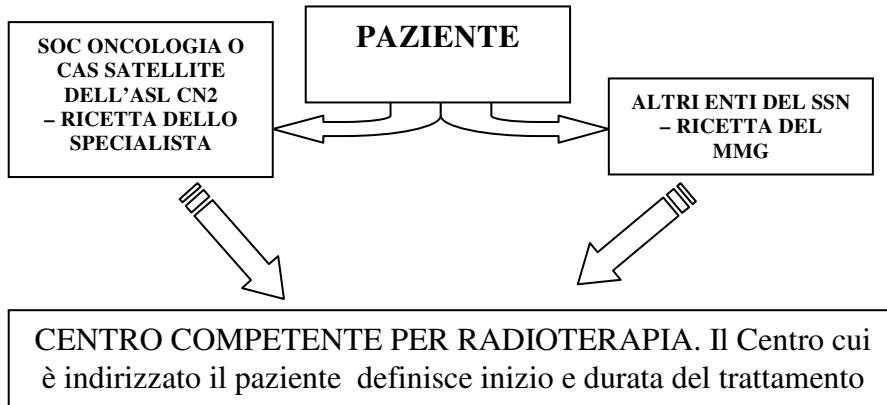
PAZIENTE

SOC ONCOLOGIA O CAS SATELLITE DELL'ASL CN2 – RICETTA DELLO SPECIALISTA

ALTRI ENTI DEL SSN – RICETTA DEL MMG

CENTRO COMPETENTE PER RADIOTERAPIA. Il Centro cui è indirizzato il paziente definisce inizio e durata del trattamento